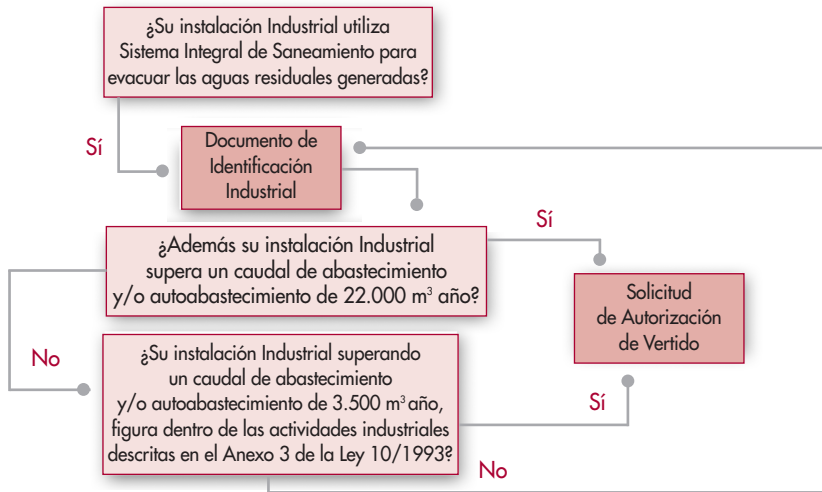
¿Su instalación Industrial utiliza Sistema Integral de Saneamiento para evacuar las aguas residuales generadas?

Sí

Documento de Identificación Industrial

Sí

¿Además su instalación Industrial supera un caudal de abastecimiento y/o autoabastecimiento de 22.000 m$^3$ año?

Solicitud de Autorización de Vertido

No

¿Su instalación Industrial superando un caudal de abastecimiento y/o autoabastecimiento de 3.500 m$^3$ año, figura dentro de las actividades industriales descritas en el Anexo 3 de la Ley 10/1993?

Sí

No